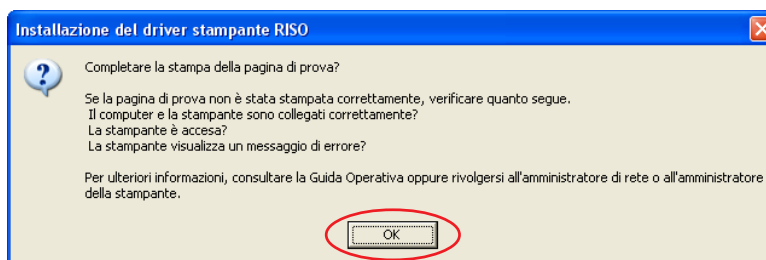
Installazione del driver stampante RISO

Completare la stampa della pagina di prova?

Se la pagina di prova non è stata stampata correttamente, verificare quanto segue.
Il computer e la stampante sono collegati correttamente?
La stampante è accesa?
La stampante visualizza un messaggio di errore?

Per ulteriori informazioni, consultare la Guida Operativa oppure rivolgersi all'amministratore di rete o all'amministratore della stampante.

OK